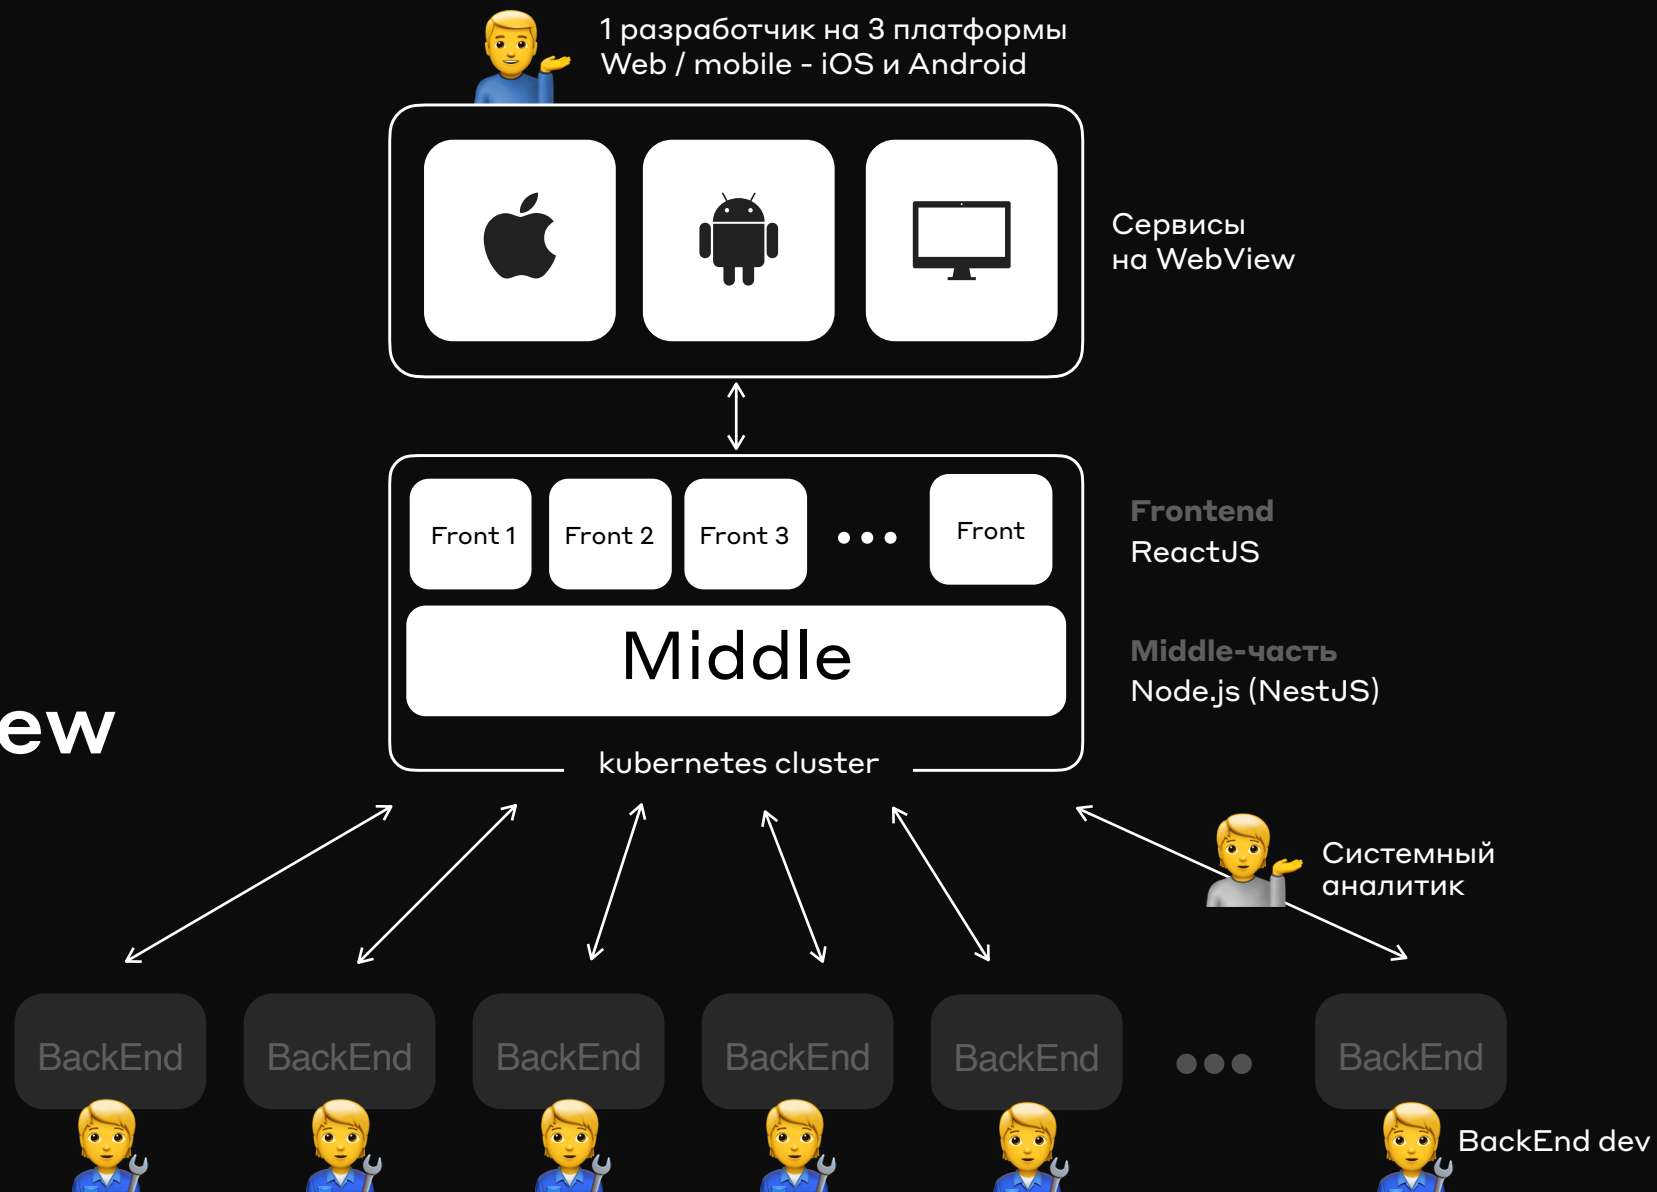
1 разработчик на 3 платформы
Web / mobile - iOS и Android

Сервисы
на WebView

Front 1
Front 2
Front 3
• • •
Front

Frontend
ReactJS

Middle

Middle-часть
Node.js (NestJS)

ew

kubernetes cluster

Системный
аналитик

BackEnd
BackEnd
BackEnd
BackEnd
BackEnd
• • •
BackEnd

BackEnd dev